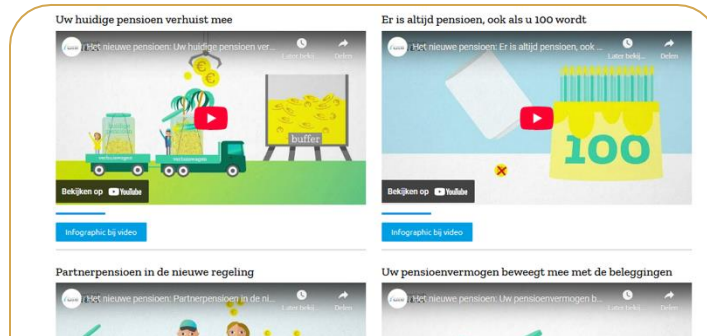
Uw huidige pensioen verhuist mee

Het nieuwe pensioen: Uw huidige pensioen ver...

Later bekijken Delen

buffer

Bekijken op YouTube

Infographic bij video

Er is altijd pensioen, ook als u 100 wordt

Het nieuwe pensioen: Er is altijd pensioen, ook ...

Later bekijken Delen

100

Bekijken op YouTube

Infographic bij video

Partnerpensioen in de nieuwe regeling

Het nieuwe pensioen: Partnerpensioen in de ni...

Later bekijken Delen

Uw pensioenvermogen beweegt mee met de beleggingen

Het nieuwe pensioen: Uw pensioenvermogen b...

Later bekijken Delen